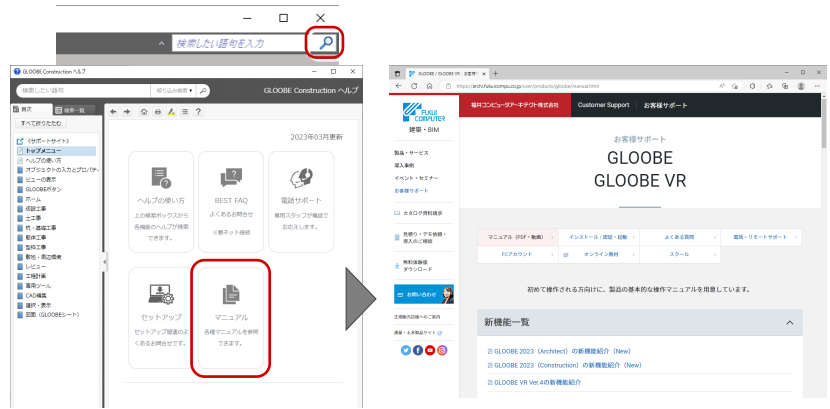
検索したい語句を入力

GLOOBE Construction ヘルプ

検索したい語句　絞り込み検索

GLOOBE Construction ヘルプ

目次　検索一覧

すべて折りたたむ

《サポートサイト》
トップメニュー
ヘルプの使い方
オブジェクトの入力とプロパティ
ビューの表示
GLOOBEボタン
ホーム
仮設工事
土工事
杭・基礎工事
躯体工事
型枠工事
数量・面出積算
レビュー
工程計画
書類ツール
CAD編集
選択・表示
図面（GLOOBEシート）

2023年03月更新

ヘルプの使い方
上の検索ボックスから各機能のヘルプが検索できます。

BEST FAQ
よくあるお問合せ
要ネット接続

電話サポート
専用スタッフが電話でお応えします。

セットアップ
セットアップ関連のよくあるお問合せです。

マニュアル
各種マニュアルを参照できます。

GLOOBE / GLOOBE VR｜お客様サ

https://archi.fukuicompu.co.jp/user/products/gloobe/manual.html

FUKUI COMPUTER
建築・BIM

福井コンピュータアーキテクト株式会社　Customer Support　お客様サポート

製品・サービス
導入事例
イベント・セミナー
お客様サポート

カタログ資料請求
見積り・デモ依頼・導入のご相談
無料体験版ダウンロード
お問い合わせ
正規販売店様へのご案内
建築・土木製品サイト

お客様サポート
GLOOBE
GLOOBE VR

マニュアル（PDF・動画）　インストール／認証・起動　よくある質問　電話・リモートサポート
FCアカウント　オンライン教材　スクール

初めて操作される方向けに、製品の基本的な操作マニュアルを用意しています。

新機能一覧

GLOOBE 2023（Architect）の新機能紹介（New）
GLOOBE 2023（Construction）の新機能紹介（New）
GLOOBE VR Ver.4の新機能紹介